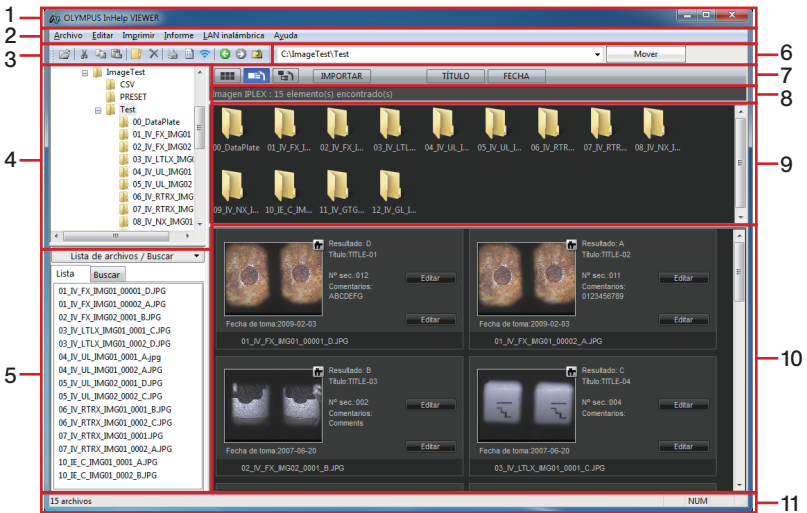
1
2
3
4
5
6
7
8
9
10
11

OLYMPUS InHelp VIEWER

Archivo Editar Imprimir Informe LAN inalámbrica Ayuda

C:\ImageTest\Test
Mover

ImageTest
CSV
PRESET
Test
00_DataPlate
01_IV_FX_IMG01
02_IV_FX_IMG02
03_IV_LTLX_IMG0
04_IV_UL_IMG01
05_IV_UL_IMG02
06_IV_RTRX_IMG
07_IV_RTRX_IMG
08_IV_NX_IMG01

IMPORTAR
TÍTULO
FECHA

Imagen IPLEX : 15 elemento(s) encontrado(s)

00_DataPlate
01_IV_FX_I...
02_IV_FX_I...
03_IV_LTL...
04_IV_UL_I...
05_IV_UL_I...
06_IV_RTR...
07_IV_RTR...
08_IV_NX_I...
09_IV_NX_I...
10_IE_C_IM...
11_IV_GTG...
12_IV_GL_I...

Lista de archivos / Buscar
Lista
Buscar

01_IV_FX_IMG01_00001_D.JPG
01_IV_FX_IMG01_00002_A.JPG
02_IV_FX_IMG02_0001_B.JPG
03_IV_LTLX_IMG01_0001_C.JPG
03_IV_LTLX_IMG01_0002_D.JPG
04_IV_UL_IMG01_0001_A.jpg
04_IV_UL_IMG01_0002_A.JPG
05_IV_UL_IMG02_0001_D.JPG
05_IV_UL_IMG02_0002_C.JPG
06_IV_RTRX_IMG01_0001_B.JPG
06_IV_RTRX_IMG01_0002_C.JPG
07_IV_RTRX_IMG01_0001.JPG
07_IV_RTRX_IMG01_0002_A.JPG
10_IE_C_IMG01_0001_A.JPG
10_IE_C_IMG01_0002_B.JPG

Resultado: D
Título:TITLE-01
Nº sec.:012
Comentarios:
ABCDEFG
Editar
Editar
Fecha de toma:2009-02-03
01_IV_FX_IMG01_00001_D.JPG

Resultado: A
Título:TITLE-02
Nº sec.:011
Comentarios:
0123456789
Editar
Editar
Fecha de toma:2009-02-03
01_IV_FX_IMG01_00002_A.JPG

Resultado: B
Título:TITLE-03
Nº sec.:002
Comentarios:
Comments
Editar
Editar
Fecha de toma:2007-06-20
02_IV_FX_IMG02_0001_B.JPG

Resultado: C
Título:TITLE-04
Nº sec.:004
Comentarios:
Editar
Editar
Fecha de toma:2007-06-20
03_IV_LTLX_IMG01_0001_C.JPG

15 archivos
NUM